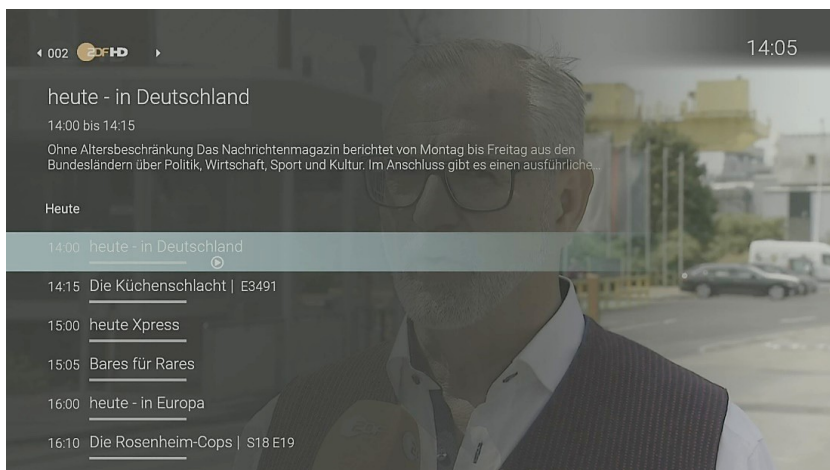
◂ 002 ZDF HD ▸

14:05

heute - in Deutschland

14:00 bis 14:15

Ohne Altersbeschränkung Das Nachrichtenmagazin berichtet von Montag bis Freitag aus den Bundesländern über Politik, Wirtschaft, Sport und Kultur. Im Anschluss gibt es einen ausführliche...

Heute

14:00 heute - in Deutschland

14:15 Die Küchenschlacht | E3491

15:00 heute Xpress

15:05 Bares für Rares

16:00 heute - in Europa

16:10 Die Rosenheim-Cops | S18 E19